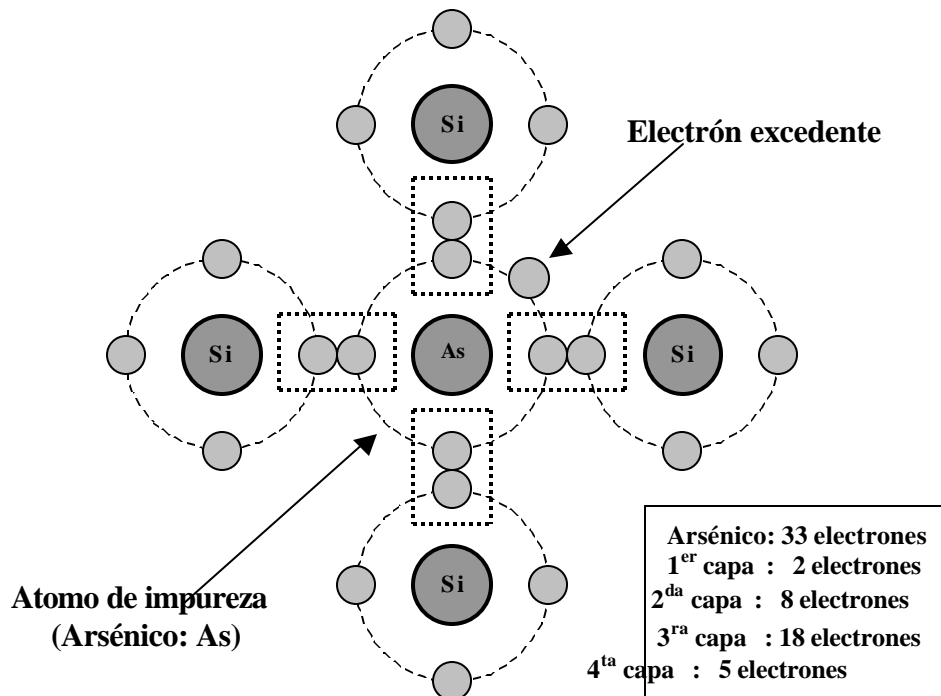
Si

Electrón excedente

Si

As

Si

Si

Atomo de impureza
(Arsénico: As)

Arsénico: 33 electrones
$1^{er}$ capa : 2 electrones
$2^{da}$ capa : 8 electrones
$3^{ra}$ capa : 18 electrones
$4^{ta}$ capa : 5 electrones